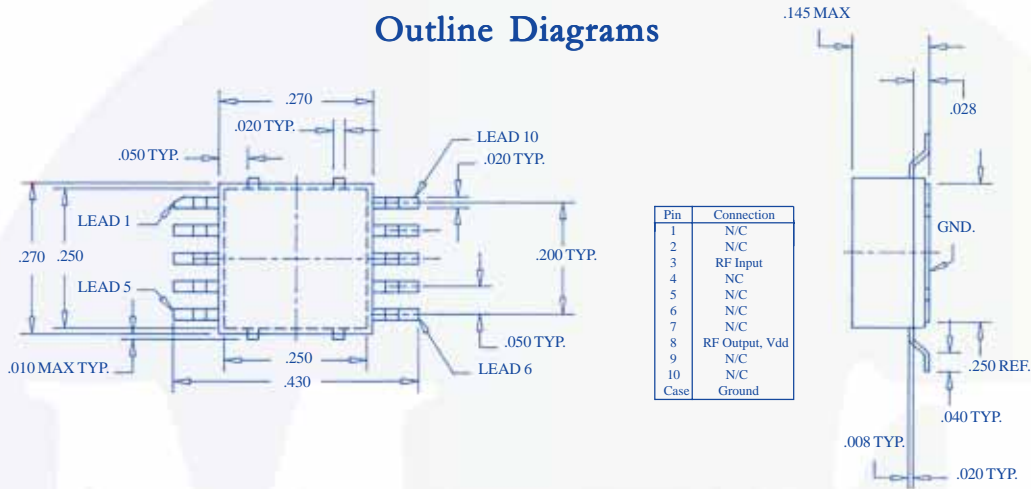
Outline Diagrams

.145 MAX

.270

.020 TYP.

LEAD 10

.020 TYP.

.050 TYP.

LEAD 1

.270 .250

.200 TYP.

LEAD 5

.050 TYP.

.250

.010 MAX TYP.

LEAD 6

.430

| Pin | Connection |
|---|---|
| 1 | N/C |
| 2 | N/C |
| 3 | RF Input |
| 4 | NC |
| 5 | N/C |
| 6 | N/C |
| 7 | N/C |
| 8 | RF Output, Vdd |
| 9 | N/C |
| 10 | N/C |
| Case | Ground |

.028

GND.

.250 REF.

.040 TYP.

.008 TYP.

.020 TYP.